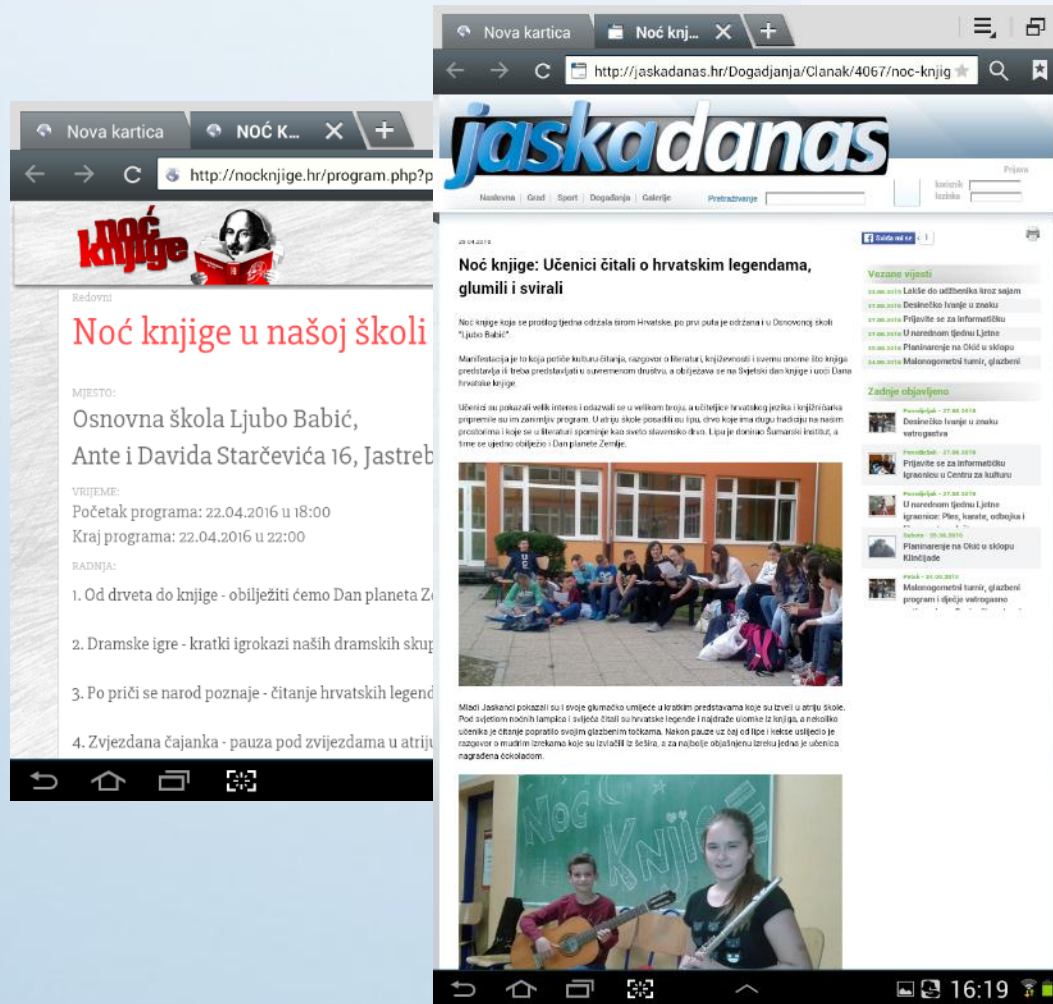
Nova kartica
NOĆ K...
http://nocknjige.hr/program.php?p

noć knjige

Redovni

Noć knjige u našoj školi

MJESTO:

Osnovna škola Ljubo Babić,

Ante i Davida Starčevića 16, Jastreb

VRIJEME:

Početak programa: 22.04.2016 u 18:00

Kraj programa: 22.04.2016 u 22:00

RADNJA:

1. Od drveta do knjige - obilježiti ćemo Dan planeta Z

2. Dramske igre - kratki igrokazi naših dramskih skup

3. Po priči se narod poznaje - čitanje hrvatskih legend

4. Zvjezdana čajanka - pauza pod zvijezdama u atriju

Nova kartica
Noć knj...
http://jaskadanas.hr/Dogadjanja/Clanak/4067/noc-knjig

jaskadanas

Prijava
korisnik
lozinka

Naslovna | Grad | Sport | Događanja | Galerije
Pretraživanje

29.04.2016

Sviđa mi se

Noć knjige: Učenici čitali o hrvatskim legendama, glumili i svirali

Noć knjige koja se prošlog tjedna održala širom Hrvatske, po prvi puta je održana i u Osnovnoj školi "Ljubo Babić".

Manifestacija je to koja potiče kulturu čitanja, razgovor o literaturi, književnosti i svemu onome što knjiga predstavlja ili treba predstavljati u suvremenom društvu, a obilježava se na Svjetski dan knjige i uoči Dana hrvatske knjige.

Učenici su pokazali velik interes i odazvali se u velikom broju, a učiteljice hrvatskog jezika i knjižničarka pripremile su im zanimljiv program. U atriju škole posadili su lipu, drvo koje ima dugu tradiciju na našim prostorima i koje se u literaturi spominje kao sveto slavensko drvo. Lipu je donirao Šumarski institut, a time se ujedno obilježio i Dan planete Zemlje.

Mladi Jaskanci pokazali su i svoje glumačko umijeće u kratkim predstavama koje su izveli u atriju škole. Pod svjetlom noćnih lampica i svijeća čitali su hrvatske legende i najdraže ulomke iz knjiga, a nekoliko učenika je čitanje popratilo svojim glazbenim točkama. Nakon pauze uz čaj od lipe i kekse uslijedio je razgovor o mudrim izrekama koje su izvlačili iz šešira, a za najbolje objašnjenu izreku jedna je učenica nagrađena čokoladom.

Vezane vijesti
Lakše do udžbenika kroz sajam
Desinečko Ivanje u znaku
Prijavite se za informatičku
U narednom tjednu Ljetne
Planinarenje na Okić u sklopu
Malonogometni turnir, glazbeni

Zadnje objavljeno
Ponedjeljak - 27.06.2016
Desinečko Ivanje u znaku vatrogastva
Ponedjeljak - 27.06.2016
Prijavite se za informatičku igraonicu u Centru za kulturu
Ponedjeljak - 27.06.2016
U narednom tjednu Ljetne igraonice: Ples, karate, odbojka i
Subota - 25.06.2016
Planinarenje na Okić u sklopu Klinčijade
Petak - 24.06.2016
Malonogometni turnir, glazbeni program i dječje vatrogasno

Noć knjige

16:19